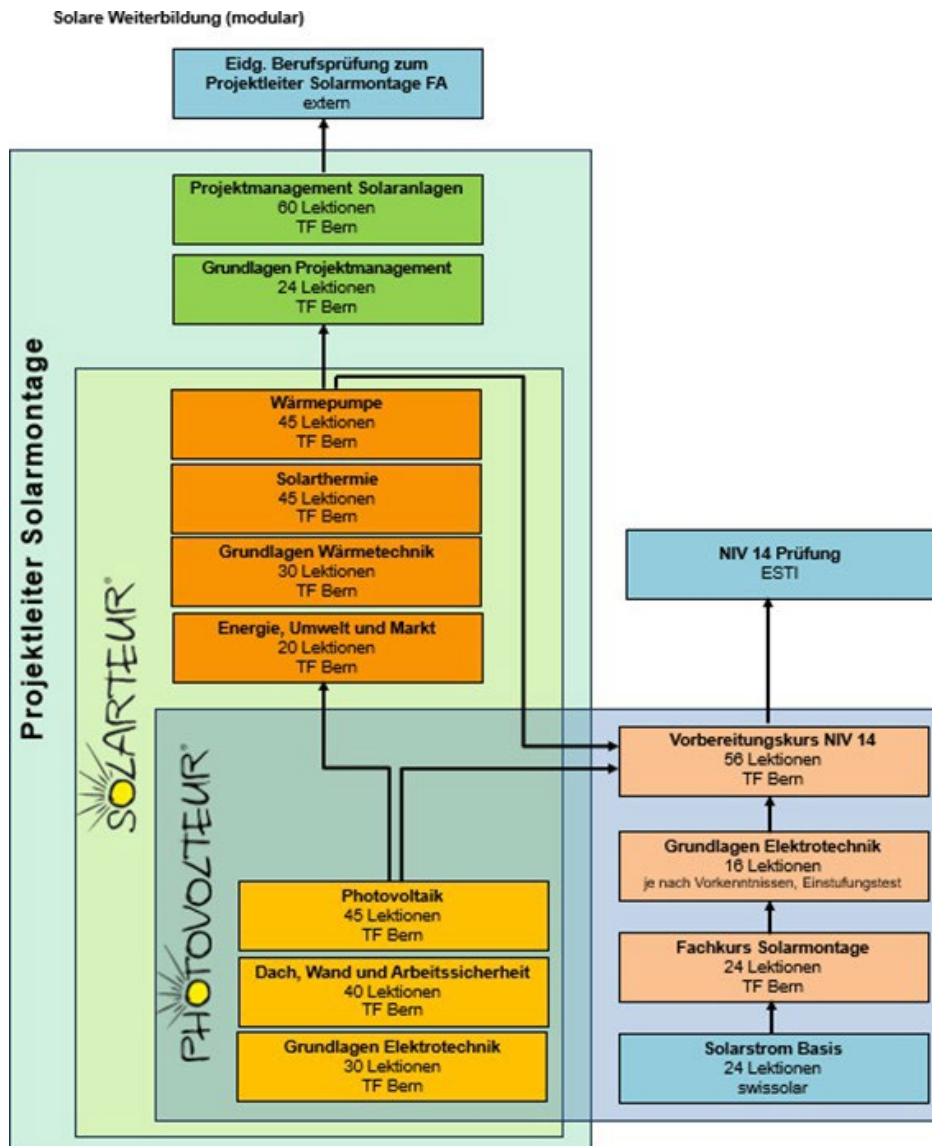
Solare Weiterbildung (modular)

Eidg. Berufsprüfung zum Projektleiter Solarmontage FA
extern

Projektleiter Solarmontage

Projektmanagement Solaranlagen
60 Lektionen
TF Bern

Grundlagen Projektmanagement
24 Lektionen
TF Bern

SOLARTEUR®

Wärmepumpe
45 Lektionen
TF Bern

Solarthermie
45 Lektionen
TF Bern

Grundlagen Wärmetechnik
30 Lektionen
TF Bern

Energie, Umwelt und Markt
20 Lektionen
TF Bern

PHOTOVOLTEUR®

Photovoltaik
45 Lektionen
TF Bern

Dach, Wand und Arbeitssicherheit
40 Lektionen
TF Bern

Grundlagen Elektrotechnik
30 Lektionen
TF Bern

NIV 14 Prüfung
ESTI

Vorbereitungskurs NIV 14
56 Lektionen
TF Bern

Grundlagen Elektrotechnik
16 Lektionen
je nach Vorkenntnissen, Einstufungstest

Fachkurs Solarmontage
24 Lektionen
TF Bern

Solarstrom Basis
24 Lektionen
swissolar